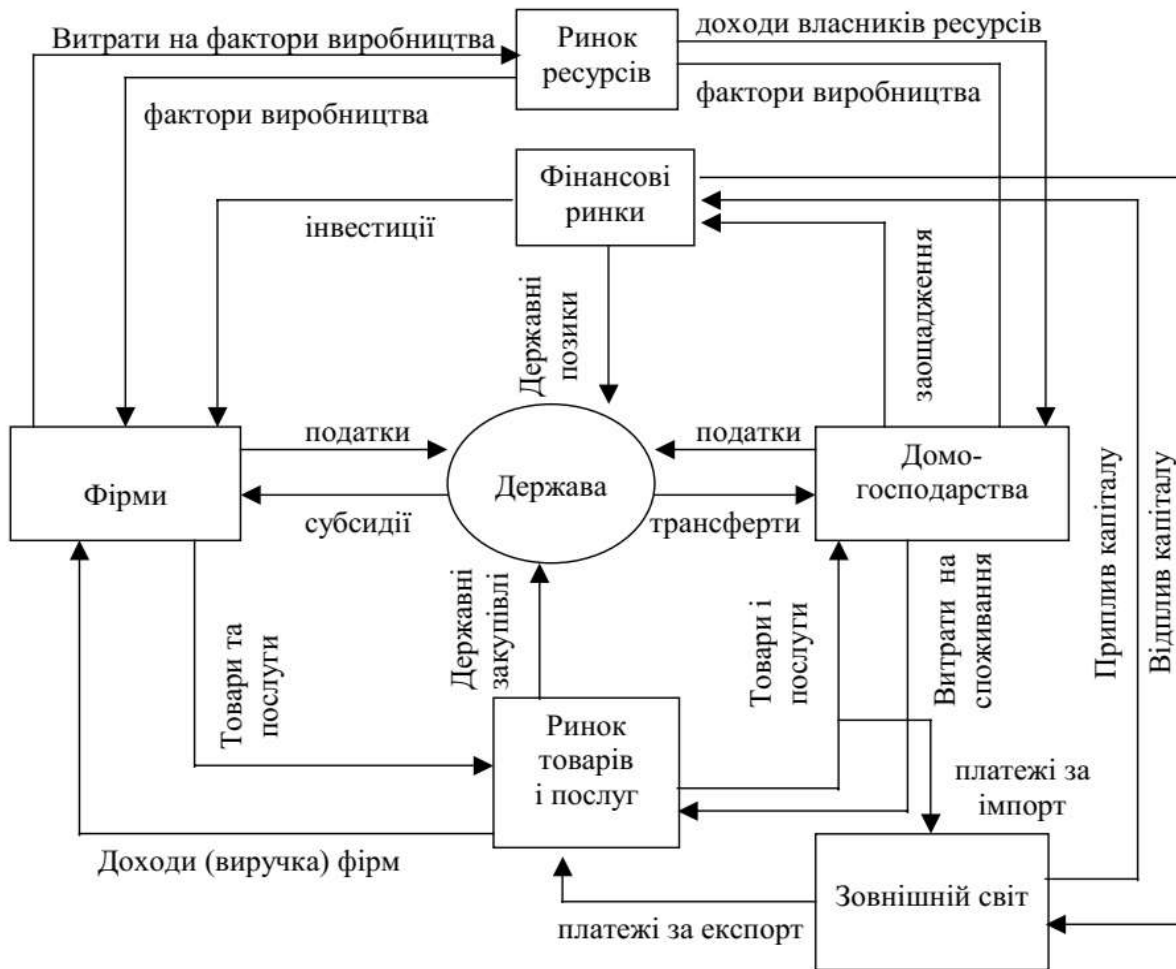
Витрати на фактори виробництва

Ринок ресурсів

доходи власників ресурсів

фактори виробництва

фактори виробництва

Фінансові ринки

інвестиції

заощадження

Державні позики

податки

податки

Фірми

Держава

Домогосподарства

субсидії

трансферти

Приплив капіталу

Відплив капіталу

Товари та послуги

Державні закупівлі

Товари і послуги

Витрати на споживання

Ринок товарів і послуг

платежі за імпорт

Доходи (виручка) фірм

Зовнішній світ

платежі за експорт